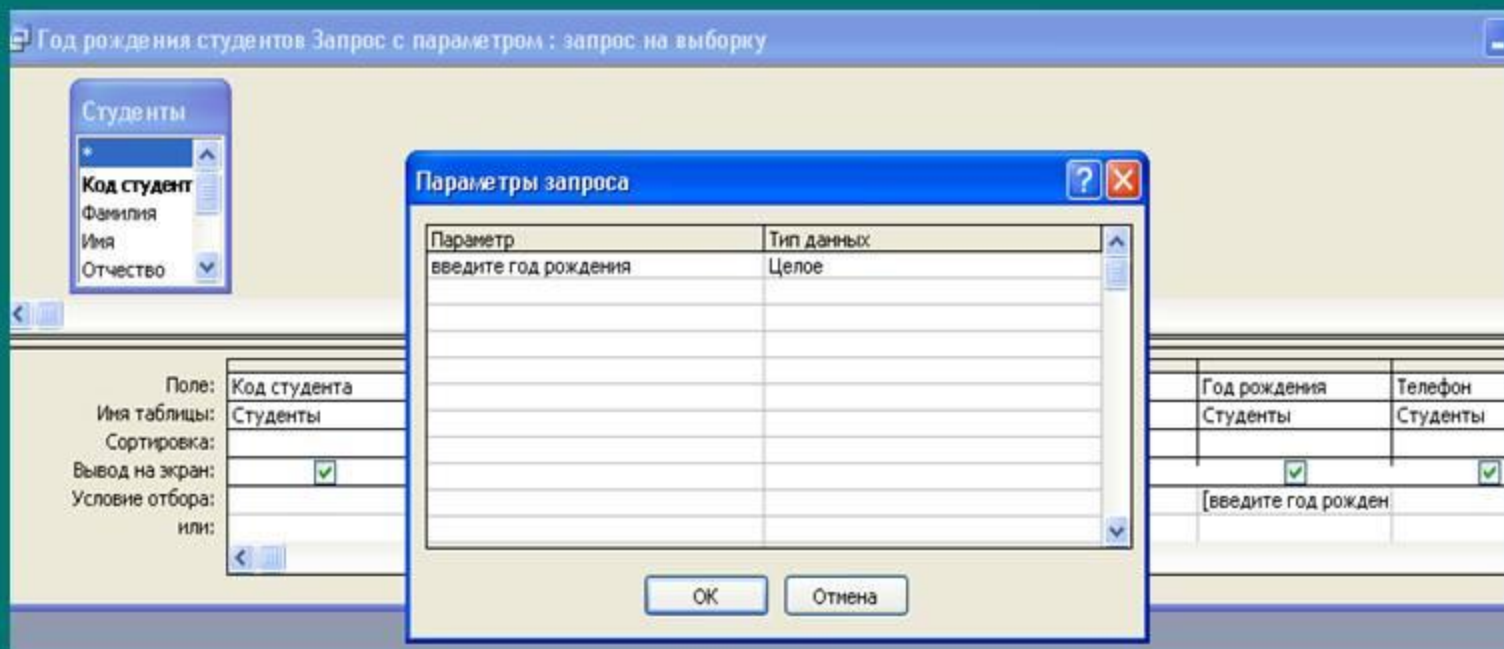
Год рождения студентов Запрос с параметром : запрос на выборку

Студенты
*
Код студент
Фамилия
Имя
Отчество

Параметры запроса

| Параметр | Тип данных |
|---|---|
| введите год рождения | Целое |

OK
Отмена

| | | | |
|---|---|---|---|
| Поле: | Код студента | Год рождения | Телефон |
| Имя таблицы: | Студенты | Студенты | Студенты |
| Сортировка: | | | |
| Вывод на экран: | ✓ | ✓ | ✓ |
| Условие отбора: | | [введите год рожден | |
| или: | | | |